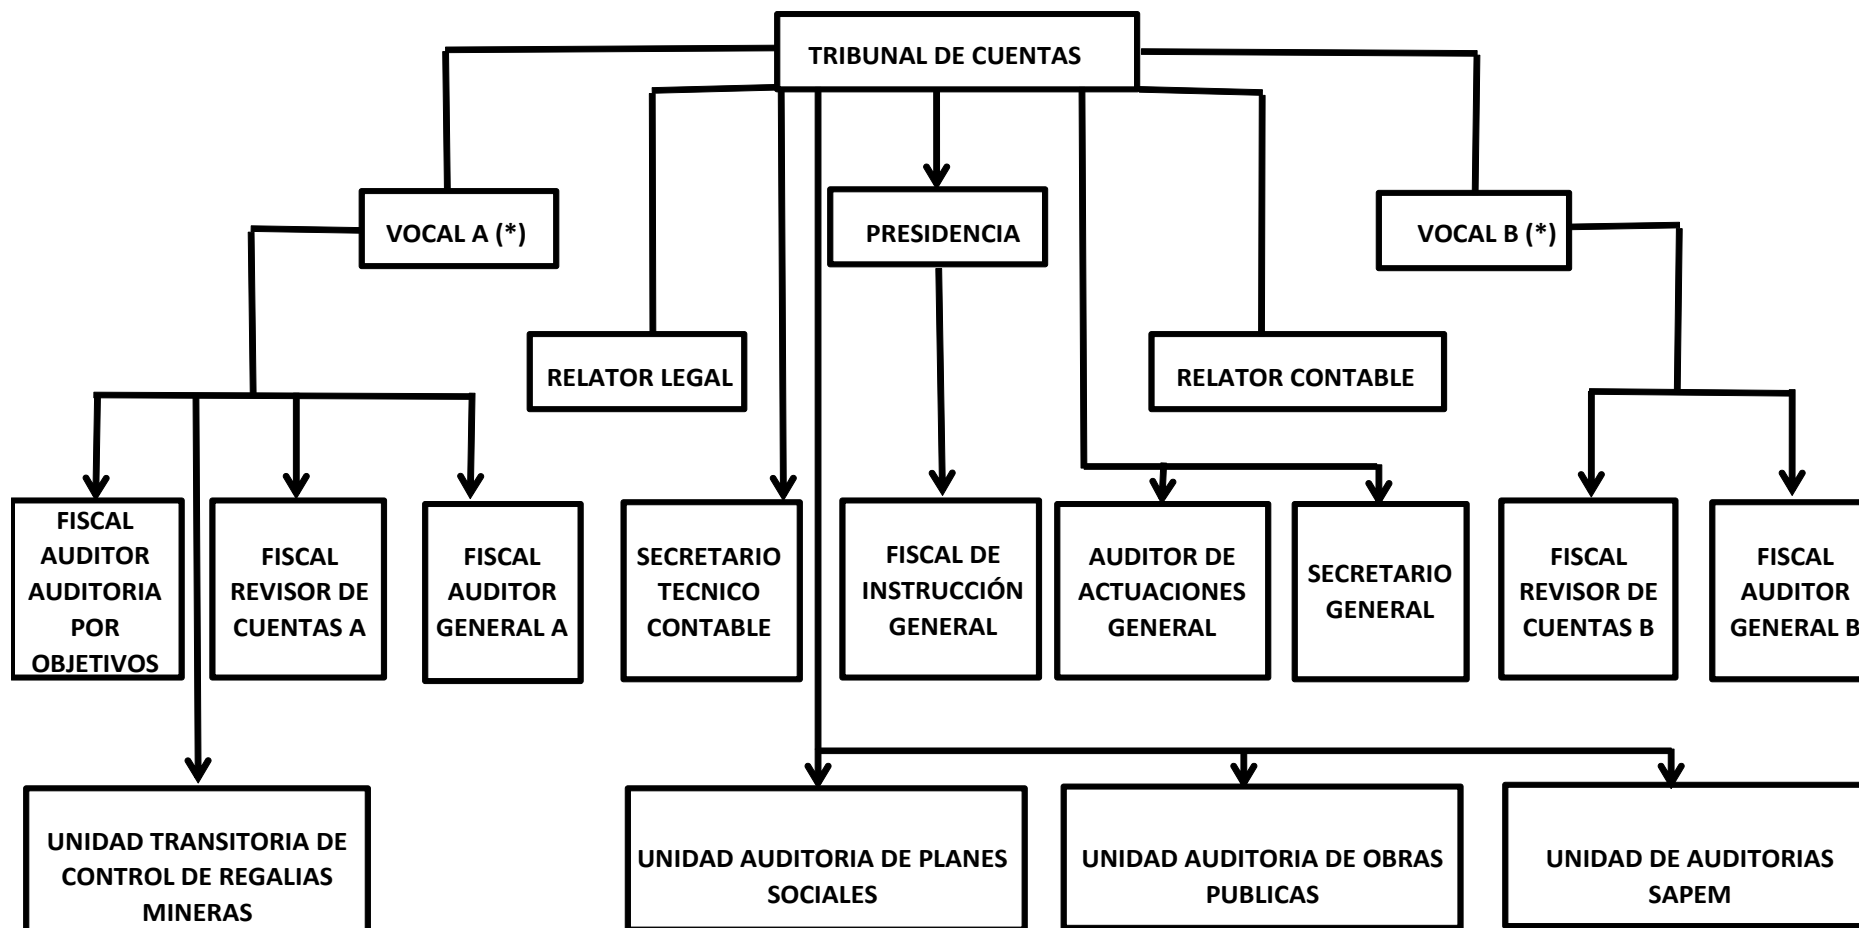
TRIBUNAL DE CUENTAS

VOCAL A (*)

PRESIDENCIA

VOCAL B (*)

RELATOR LEGAL

RELATOR CONTABLE

FISCAL AUDITOR AUDITORIA POR OBJETIVOS

FISCAL REVISOR DE CUENTAS A

FISCAL AUDITOR GENERAL A

SECRETARIO TECNICO CONTABLE

FISCAL DE INSTRUCCIÓN GENERAL

AUDITOR DE ACTUACIONES GENERAL

SECRETARIO GENERAL

FISCAL REVISOR DE CUENTAS B

FISCAL AUDITOR GENERAL B

UNIDAD TRANSITORIA DE CONTROL DE REGALIAS MINERAS

UNIDAD AUDITORIA DE PLANES SOCIALES

UNIDAD AUDITORIA DE OBRAS PUBLICAS

UNIDAD DE AUDITORIAS SAPEM